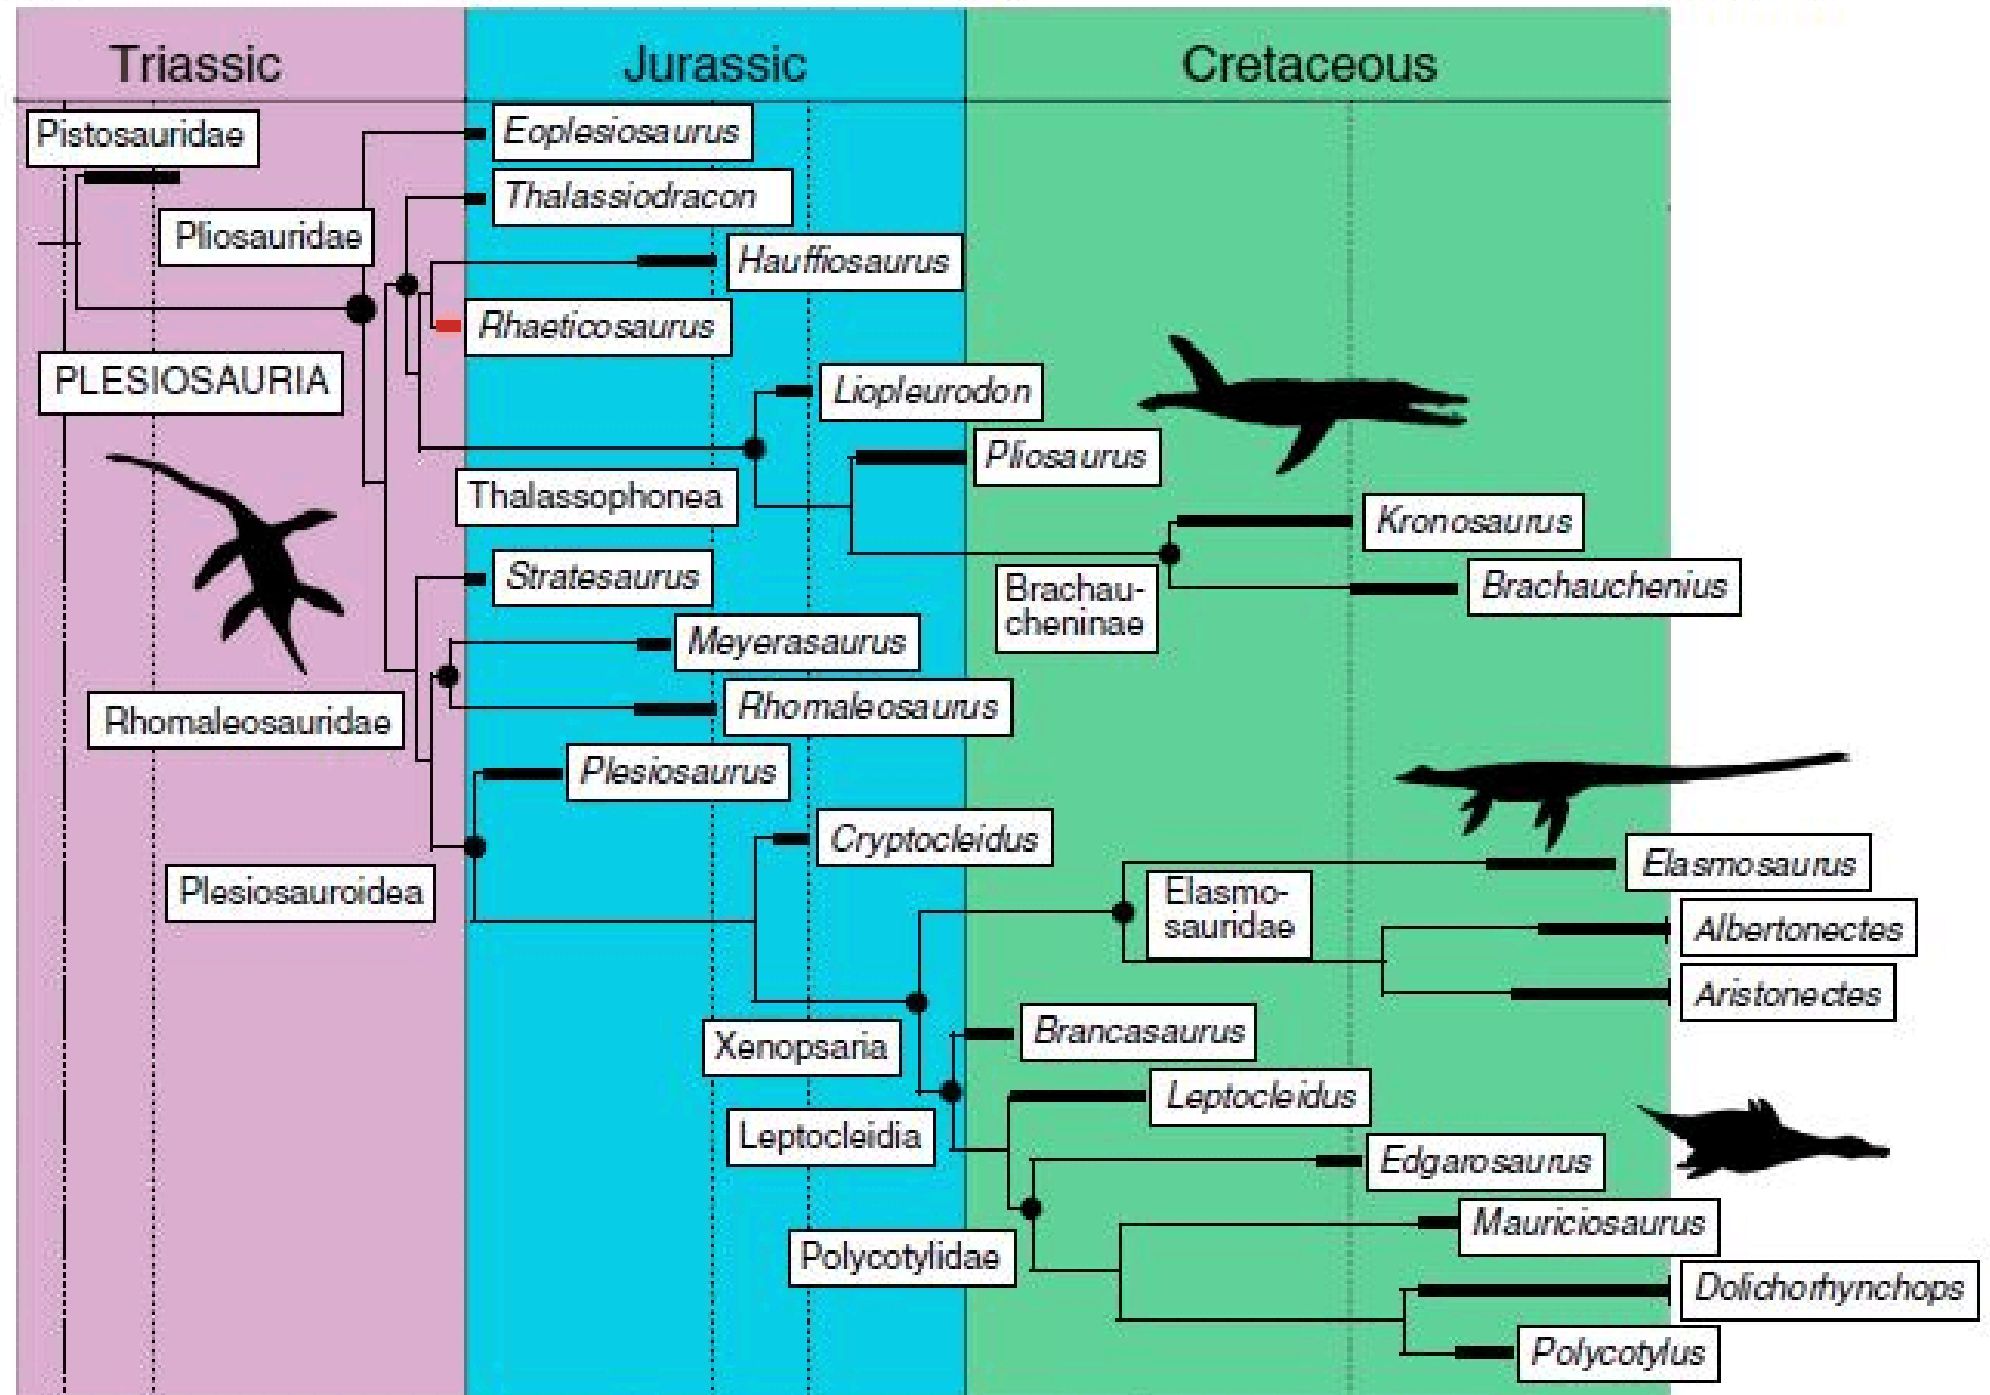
Triassic

Jurassic

Cretaceous

Pistosauridae

Eoplesiosaurus

Thalassiodracon

Pliosauridae

Hauffiosaurus

Rhaeticosaurus

PLESIOSAURIA

Liopleurodon

Pliosaurus

Thalassophonea

Kronosaurus

Stratesaurus

Brachauchenius

Brachauncheninae

Meyerasaurus

Rhomaleosaurus

Rhomaleosauridae

Plesiosaurus

Cryptocleidus

Elasmosaurus

Plesiosauroidea

Elasmosauridae

Albertonectes

Aristonectes

Brancasaurus

Xenopsaria

Leptocleidus

Leptocleidia

Edgarosaurus

Mauriciosaurus

Polycotylidae

Dolichorhynchops

Polycotylus